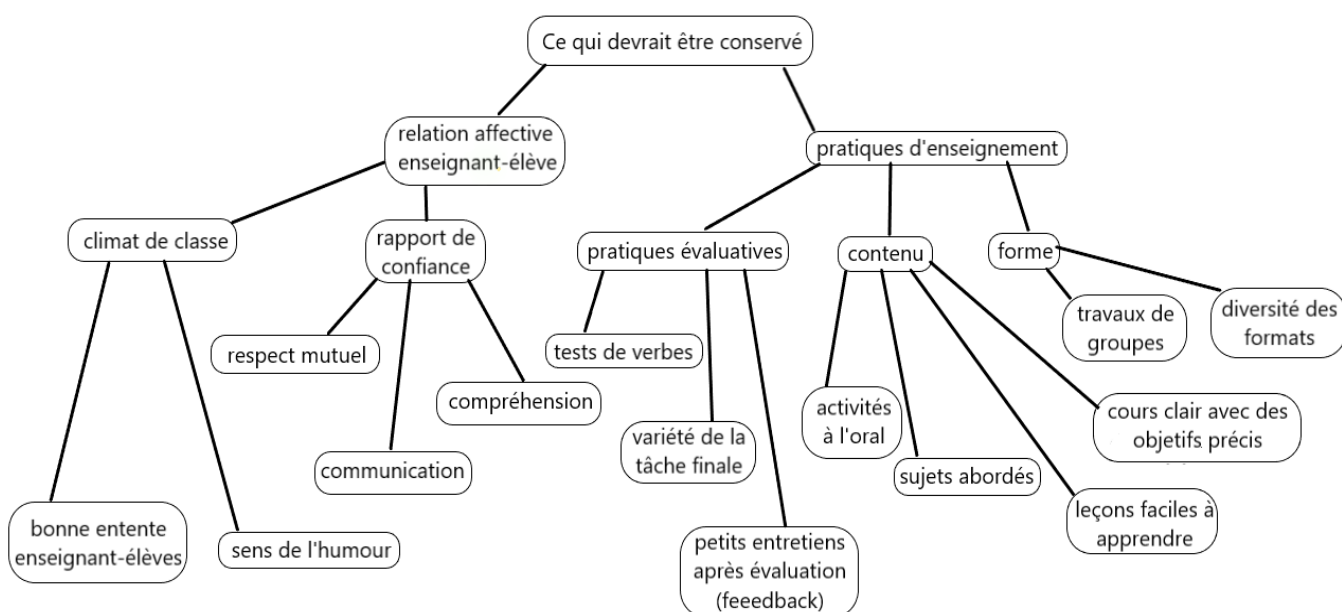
Ce qui devrait être conservé

relation affective enseignant-élève

pratiques d'enseignement

climat de classe

rapport de confiance

pratiques évaluatives

contenu

forme

respect mutuel

compréhension

communication

bonne entente enseignant-élèves

sens de l'humour

tests de verbes

variété de la tâche finale

petits entretiens après évaluation (feeedback)

activités à l'oral

sujets abordés

leçons faciles à apprendre

cours clair avec des objetifs précis

travaux de groupes

diversité des formats